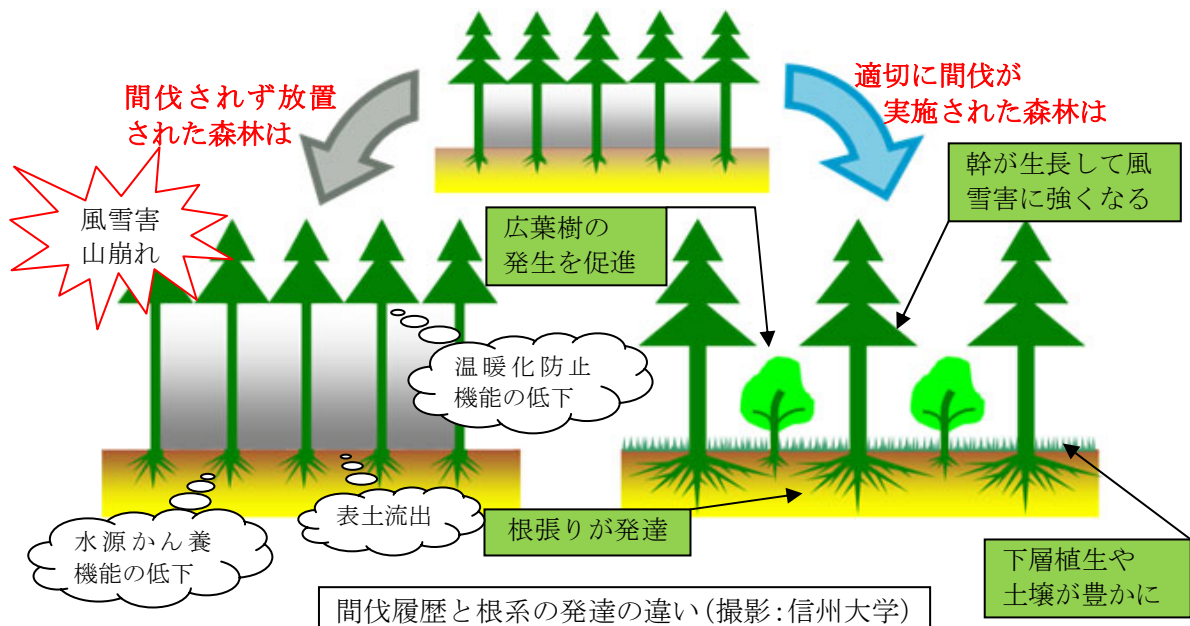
間伐されず放置された森林は

適切に間伐が実施された森林は

風雪害
山崩れ

広葉樹の
発生を促進

幹が生長して風雪害に強くなる

温暖化防止
機能の低下

表土流出

水源かん養
機能の低下

根張りが発達

下層植生や
土壌が豊かに

間伐履歴と根系の発達の違い（撮影：信州大学）